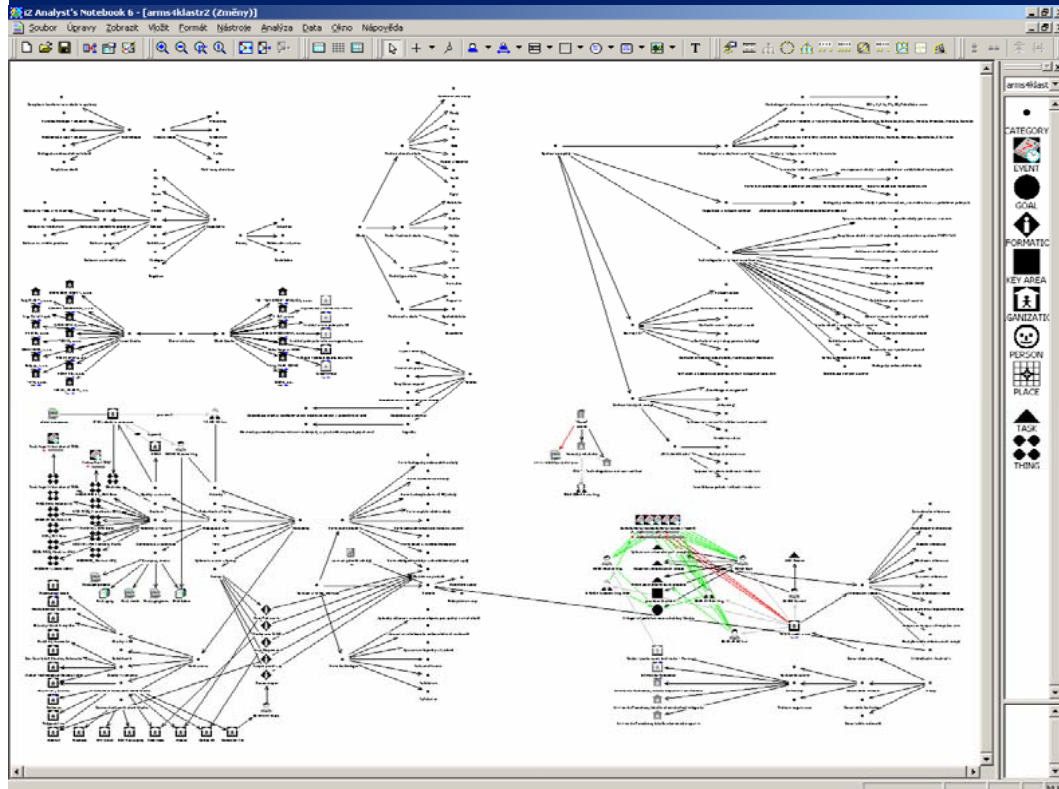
i2 Analyst's Notebook 6 - [arms4klastr2 (Změny)]

Soubor Úpravy Zobrazit Vložit Formát Nástroje Analýza Data Okno Nápověda

T

arms4klast

CATEGORY
EVENT
GOAL
FORMATIC
KEY AREA
GANIZATIC
PERSON
PLACE
TASK
THING

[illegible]